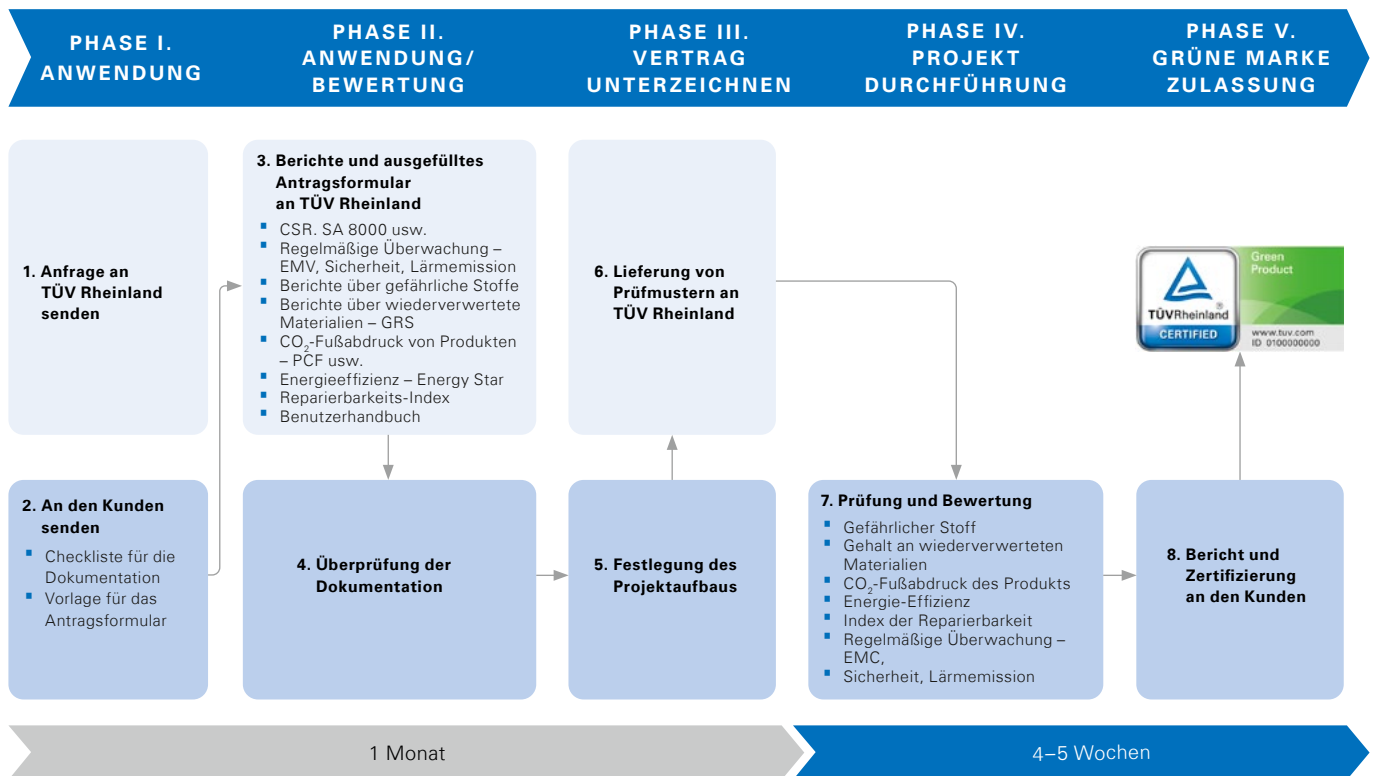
PHASE I.
ANWENDUNG

PHASE II.
ANWENDUNG/
BEWERTUNG

PHASE III.
VERTRAG
UNTERZEICHNEN

PHASE IV.
PROJEKT
DURCHFÜHRUNG

PHASE V.
GRÜNE MARKE
ZULASSUNG

1. Anfrage an TÜV Rheinland senden

2. An den Kunden senden
- Checkliste für die Dokumentation
- Vorlage für das Antragsformular

3. Berichte und ausgefülltes Antragsformular an TÜV Rheinland
- CSR. SA 8000 usw.
- Regelmäßige Überwachung – EMV, Sicherheit, Lärmemission
- Berichte über gefährliche Stoffe
- Berichte über wiederverwertete Materialien – GRS
- $CO_2$-Fußabdruck von Produkten – PCF usw.
- Energieeffizienz – Energy Star
- Reparierbarkeits-Index
- Benutzerhandbuch

4. Überprüfung der Dokumentation

6. Lieferung von Prüfmustern an TÜV Rheinland

5. Festlegung des Projektaufbaus

7. Prüfung und Bewertung
- Gefährlicher Stoff
- Gehalt an wiederverwerteten Materialien
- $CO_2$-Fußabdruck des Produkts
- Energie-Effizienz
- Index der Reparierbarkeit
- Regelmäßige Überwachung – EMC,
- Sicherheit, Lärmemission

TÜVRheinland
CERTIFIED
Green Product
www.tuv.com
ID 0100000000

8. Bericht und Zertifizierung an den Kunden

1 Monat

4–5 Wochen